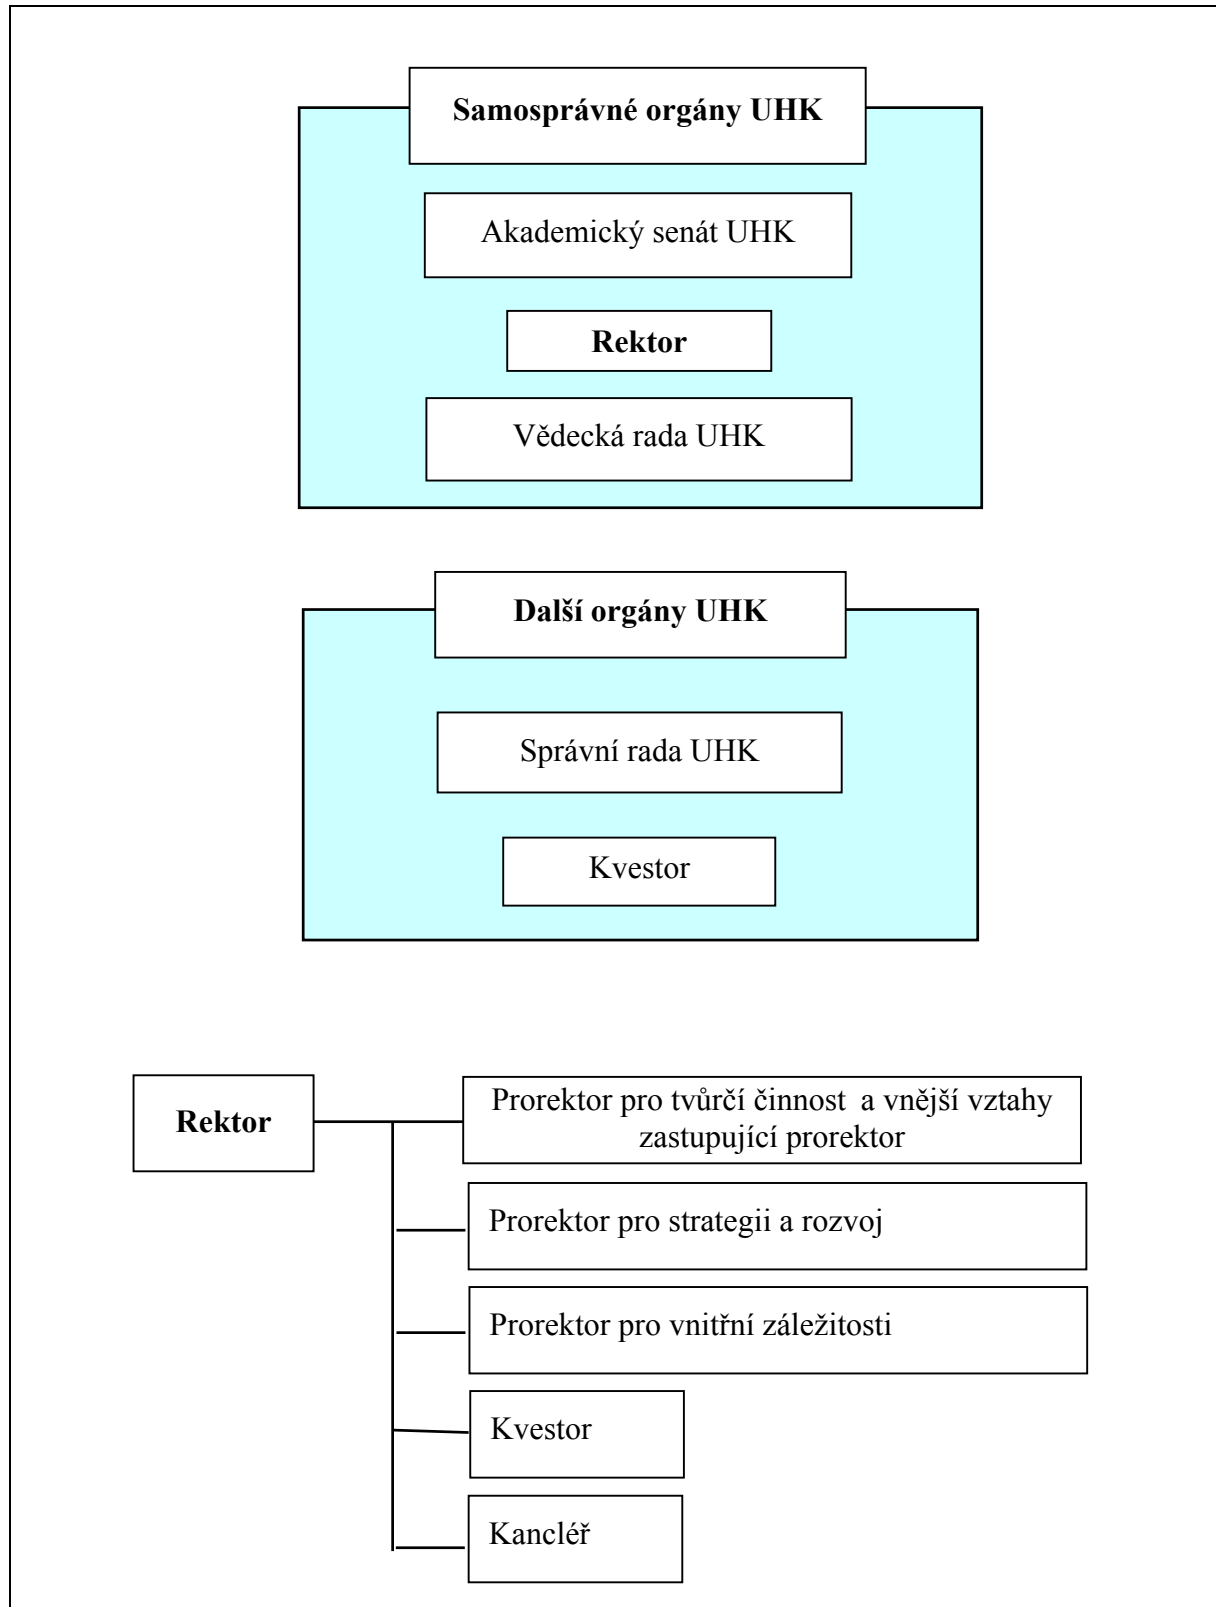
Samosprávné orgány UHK

Akademický senát UHK

Rektor

Vědecká rada UHK

Další orgány UHK

Správní rada UHK

Kvestor

Rektor

Prorektor pro tvůrčí činnost a vnější vztahy zastupující prorektor

Prorektor pro strategii a rozvoj

Prorektor pro vnitřní záležitosti

Kvestor

Kancléř